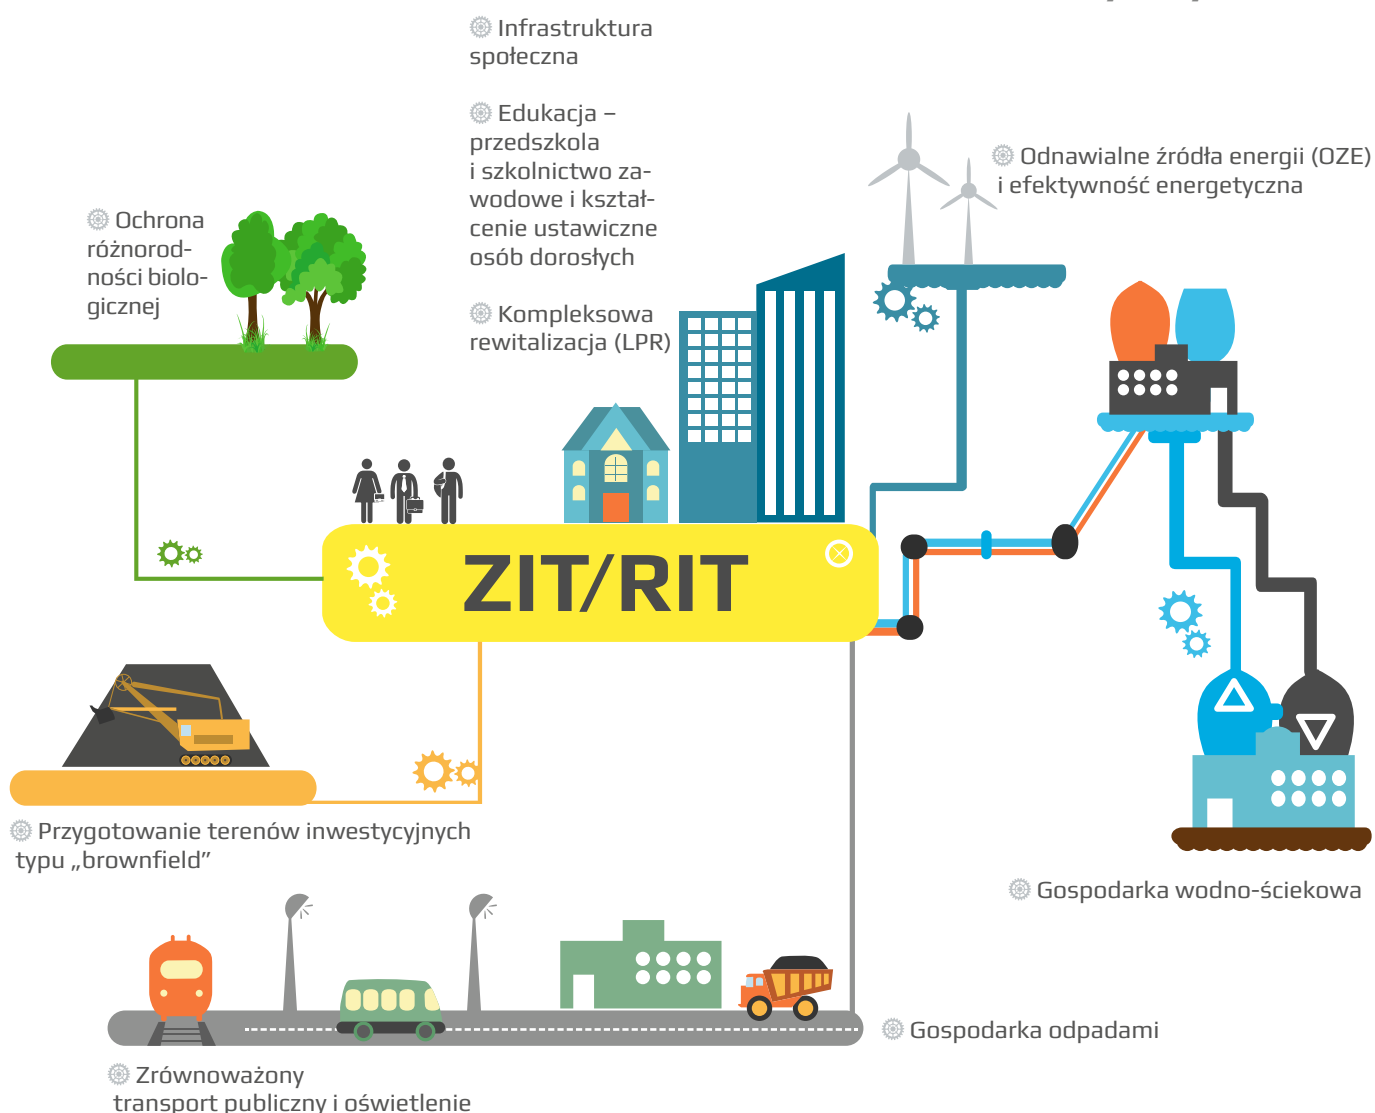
Infrastruktura społeczna

Edukacja – przedszkola i szkolnictwo zawodowe i kształcenie ustawiczne osób dorosłych

Kompleksowa rewitalizacja (LPR)

Odnawialne źródła energii (OZE) i efektywność energetyczna

Ochrona różnorodności biologicznej

ZIT/RIT

Przygotowanie terenów inwestycyjnych typu „brownfield”

Gospodarka wodno-ściekowa

Gospodarka odpadami

Zrównoważony transport publiczny i oświetlenie